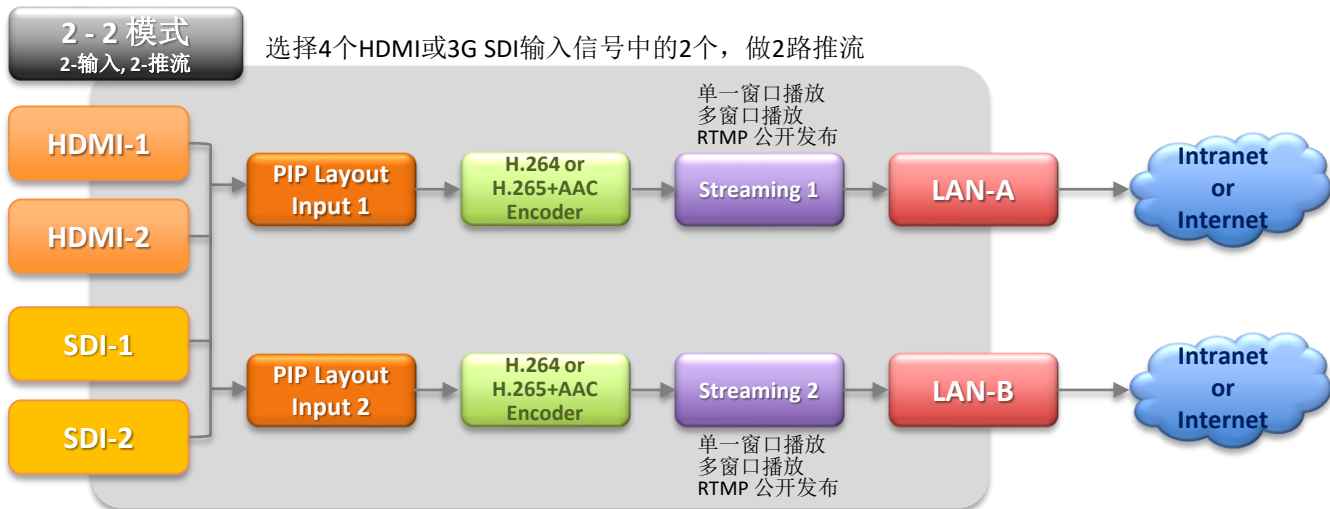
2 - 2 模式
2-输入, 2-推流

选择4个HDMI或3G SDI输入信号中的2个，做2路推流

HDMI-1

HDMI-2

SDI-1

SDI-2

单一窗口播放
多窗口播放
RTMP 公开发布

PIP Layout Input 1

H.264 or H.265+AAC Encoder

Streaming 1

LAN-A

Intranet or Internet

PIP Layout Input 2

H.264 or H.265+AAC Encoder

Streaming 2

LAN-B

Intranet or Internet

单一窗口播放
多窗口播放
RTMP 公开发布